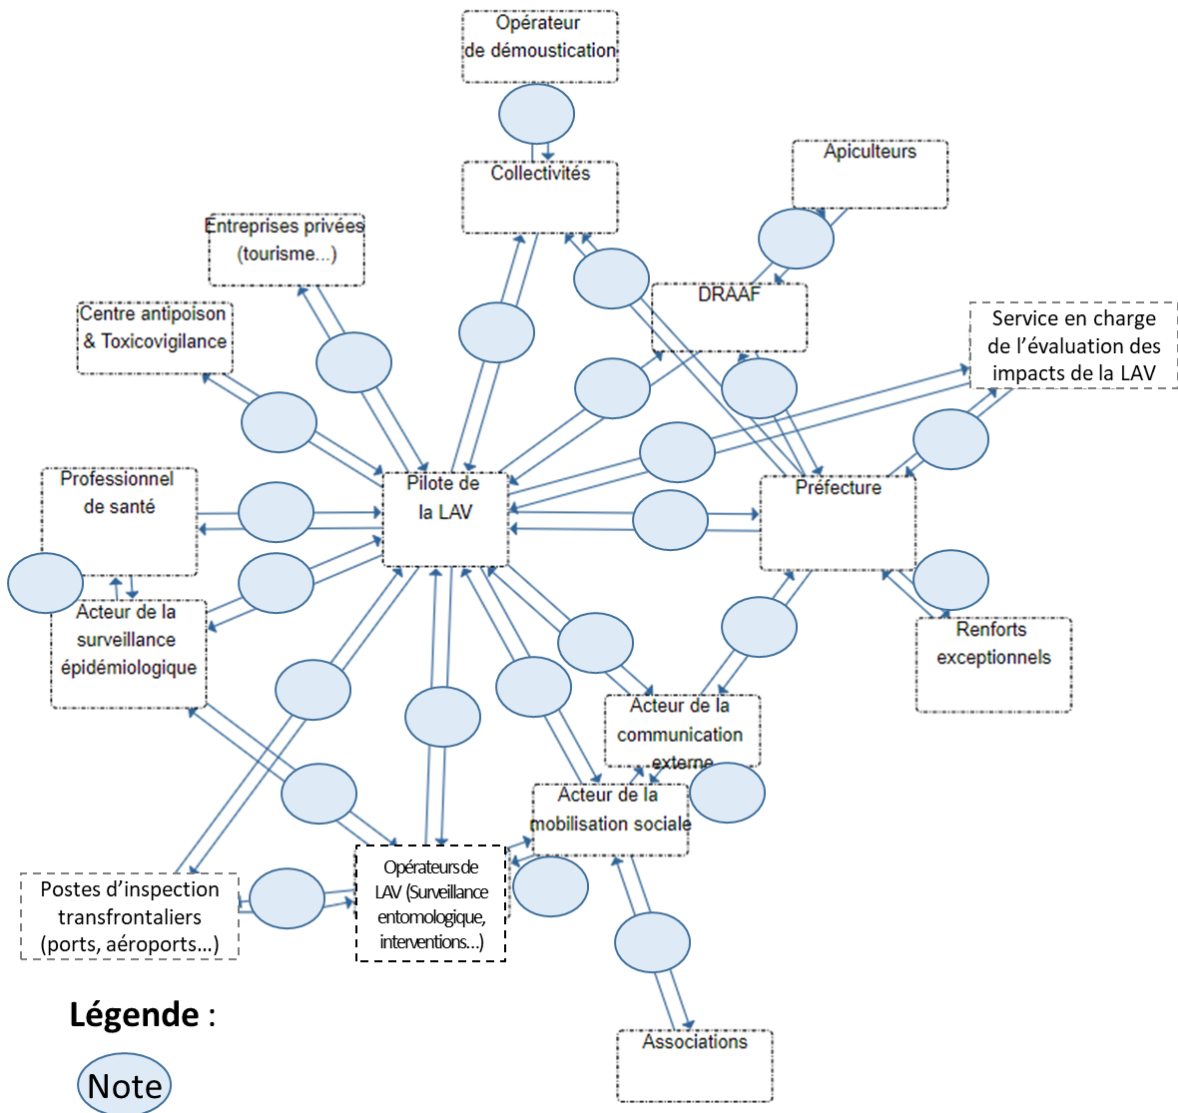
Opérateur de démoustication

Collectivités

Apiculteurs

Entreprises privées (tourisme...)

DRAAF

Centre antipoison & Toxicovigilance

Service en charge de l'évaluation des impacts de la LAV

Professionnel de santé

Pilote de la LAV

Préfecture

Acteur de la surveillance épidémiologique

Renforts exceptionnels

Acteur de la communication externe

Acteur de la mobilisation sociale

Postes d'inspection transfrontaliers (ports, aéroports...)

Opérateurs de LAV (Surveillance entomologique, interventions...)

Associations

Légende :

Note